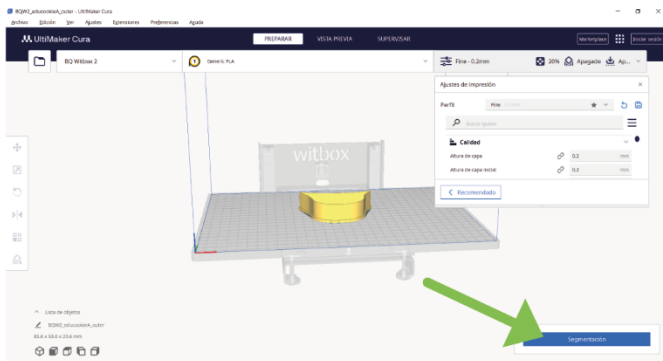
BQW2_soluciónA_outer - UltiMaker Cura
Archivo Edición Ver Ajustes Extensiones Preferencias Ayuda
UltiMaker Cura
PREPARAR VISTA PREVIA SUPERVISAR
Marketplace Iniciar sesión
BQ Witbox 2
Generic PLA
Fine - 0.2mm 20% Apagado Ap...
Ajustes de impresión
Perfil Fine
Buscar ajustes
Calidad
Altura de capa 0.2 mm
Altura de capa inicial 0.2 mm
Recomendado
witbox
Lista de objetos
BQW2_soluciónA_outer
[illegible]
Segmentación